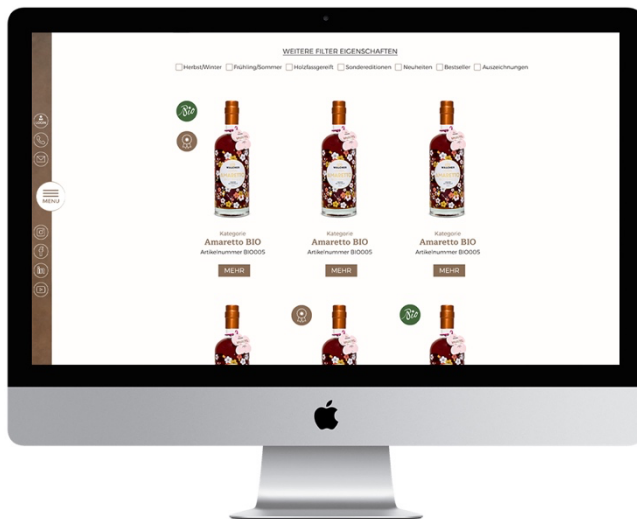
WEITERE FILTER EIGENSCHAFTEN

Herbst/Winter Frühling/Sommer Holzfassgereift Sondereditionen Neuheiten Bestseller Auszeichnungen

MENU

Bio

Kategorie
Amaretto BIO
Artikelnummer BIO005
MEHR

Kategorie
Amaretto BIO
Artikelnummer BIO005
MEHR

Kategorie
Amaretto BIO
Artikelnummer BIO005
MEHR

Bio